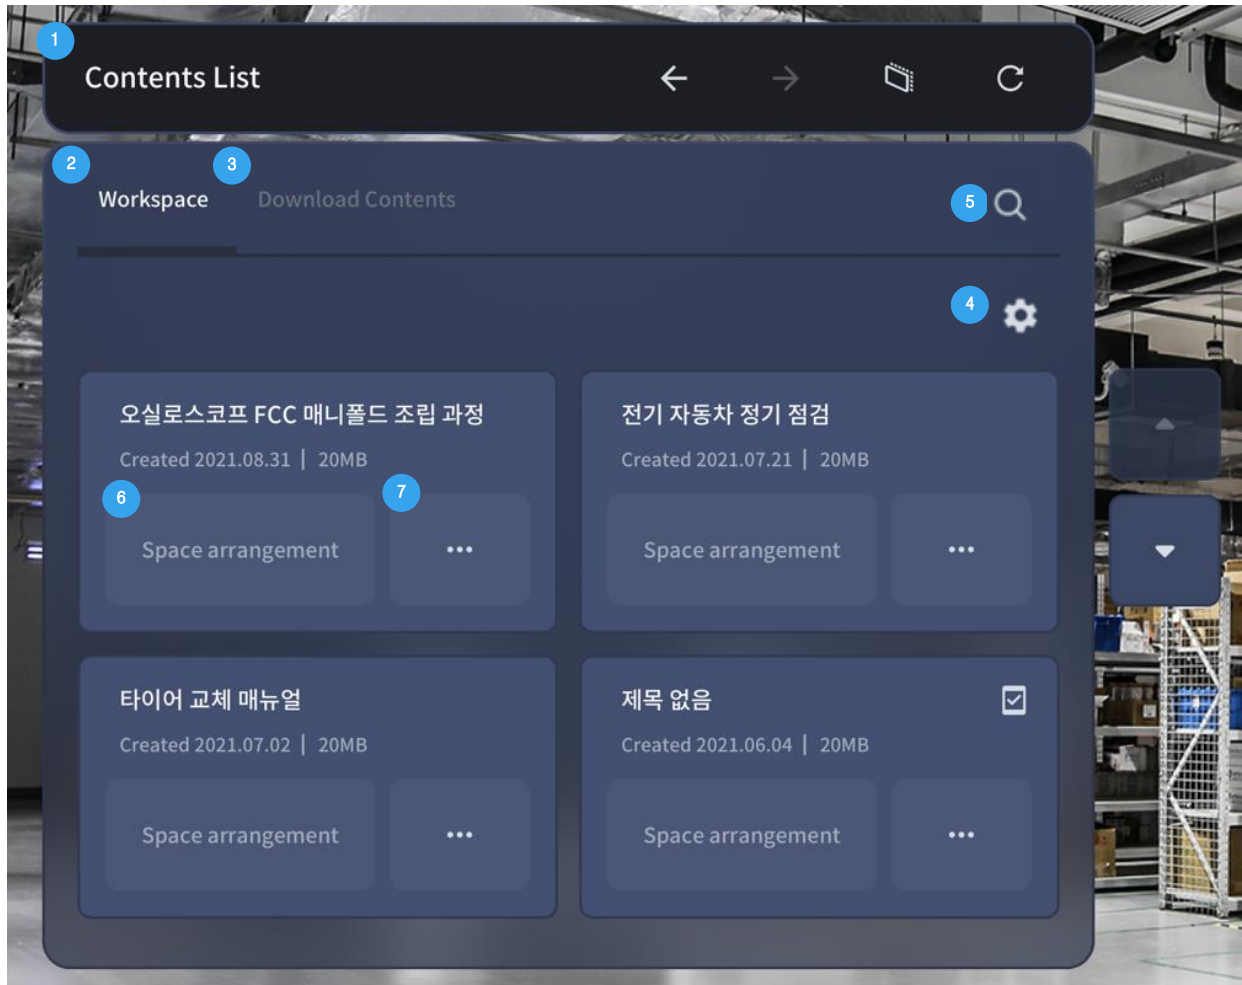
1

Contents List

2 3

Workspace Download Contents

5

4

오실로스코프 FCC 매니폴드 조립 과정
Created 2021.08.31 | 20MB

6 7

Space arrangement •••

전기 자동차 정기 점검
Created 2021.07.21 | 20MB

Space arrangement •••

타이어 교체 매뉴얼
Created 2021.07.02 | 20MB

Space arrangement •••

제목 없음
Created 2021.06.04 | 20MB

Space arrangement •••